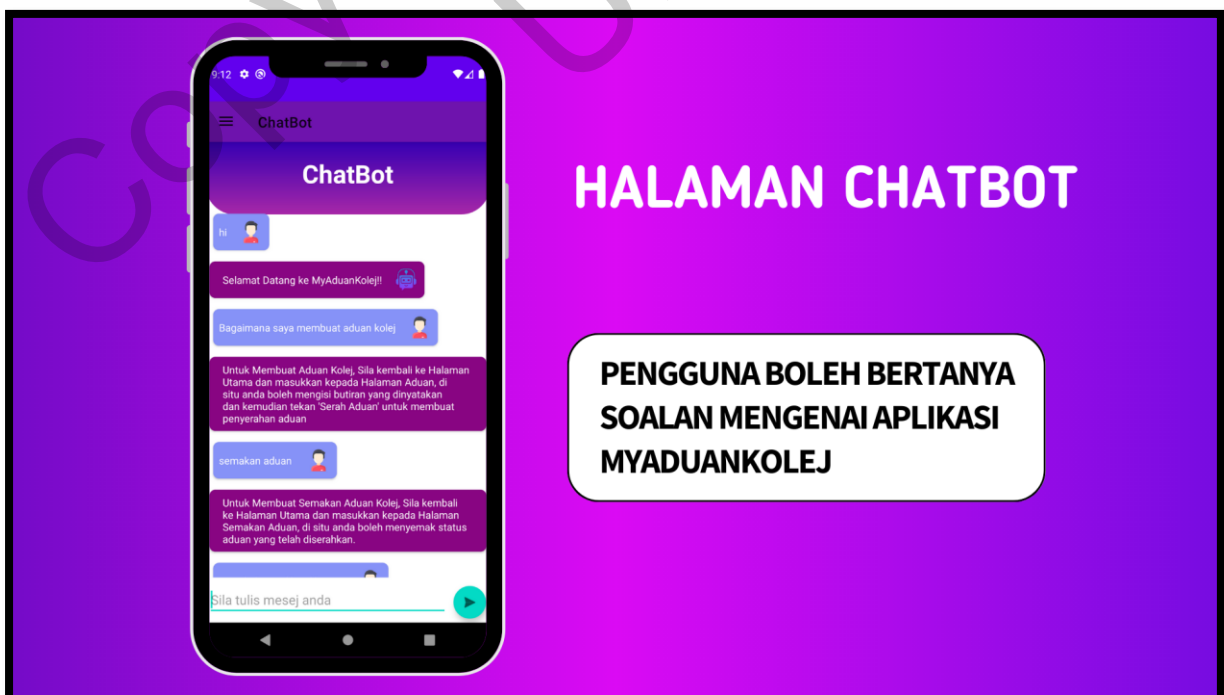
COPY

9:12

ChatBot

ChatBot

hi

Selamat Datang ke MyAduanKolej!!

Bagaimana saya membuat aduan kolej

Untuk Membuat Aduan Kolej, Sila kembali ke Halaman Utama dan masukkan kepada Halaman Aduan, di situ anda boleh mengisi butiran yang dinyatakan dan kemudian tekan 'Serah Aduan' untuk membuat penyerahan aduan

semakan aduan

Untuk Membuat Semakan Aduan Kolej, Sila kembali ke Halaman Utama dan masukkan kepada Halaman Semakan Aduan, di situ anda boleh menyemak status aduan yang telah diserahkan.

Sila tulis mesej anda

HALAMAN CHATBOT

PENGGUNA BOLEH BERTANYA SOALAN MENGENAI APLIKASI MYADUANKOLEJ